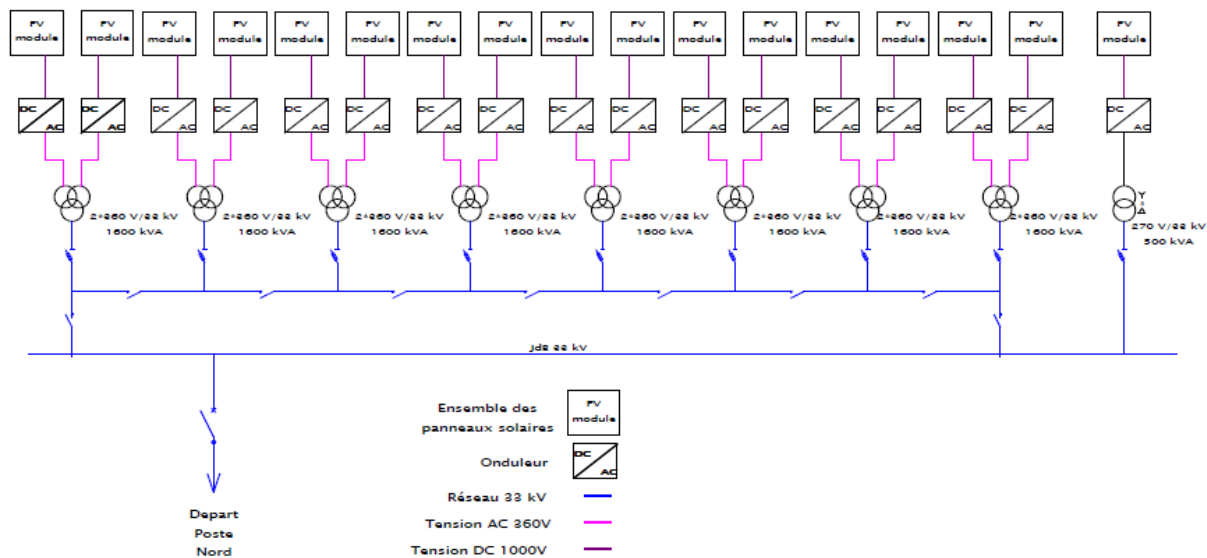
FV module FV module FV module FV module FV module FV module FV module FV module FV module FV module FV module FV module FV module FV module FV module FV module FV module

DC AC DC AC DC AC DC AC DC AC DC AC DC AC DC AC DC AC DC AC DC AC DC AC DC AC DC AC DC AC DC AC DC AC

2*360 V/33 kV 1600 kVA
2*360 V/33 kV 1600 kVA
2*360 V/33 kV 1600 kVA
2*360 V/33 kV 1600 kVA
2*360 V/33 kV 1600 kVA
2*360 V/33 kV 1600 kVA
2*360 V/33 kV 1600 kVA
2*360 V/33 kV 1600 kVA
Y Δ 270 V/33 kV 500 kVA

JdB 33 kV

Depart Poste Nord

Ensemble des panneaux solaires
FV module

Onduleur
DC AC

Réseau 33 kV

Tension AC 360V

Tension DC 1000V